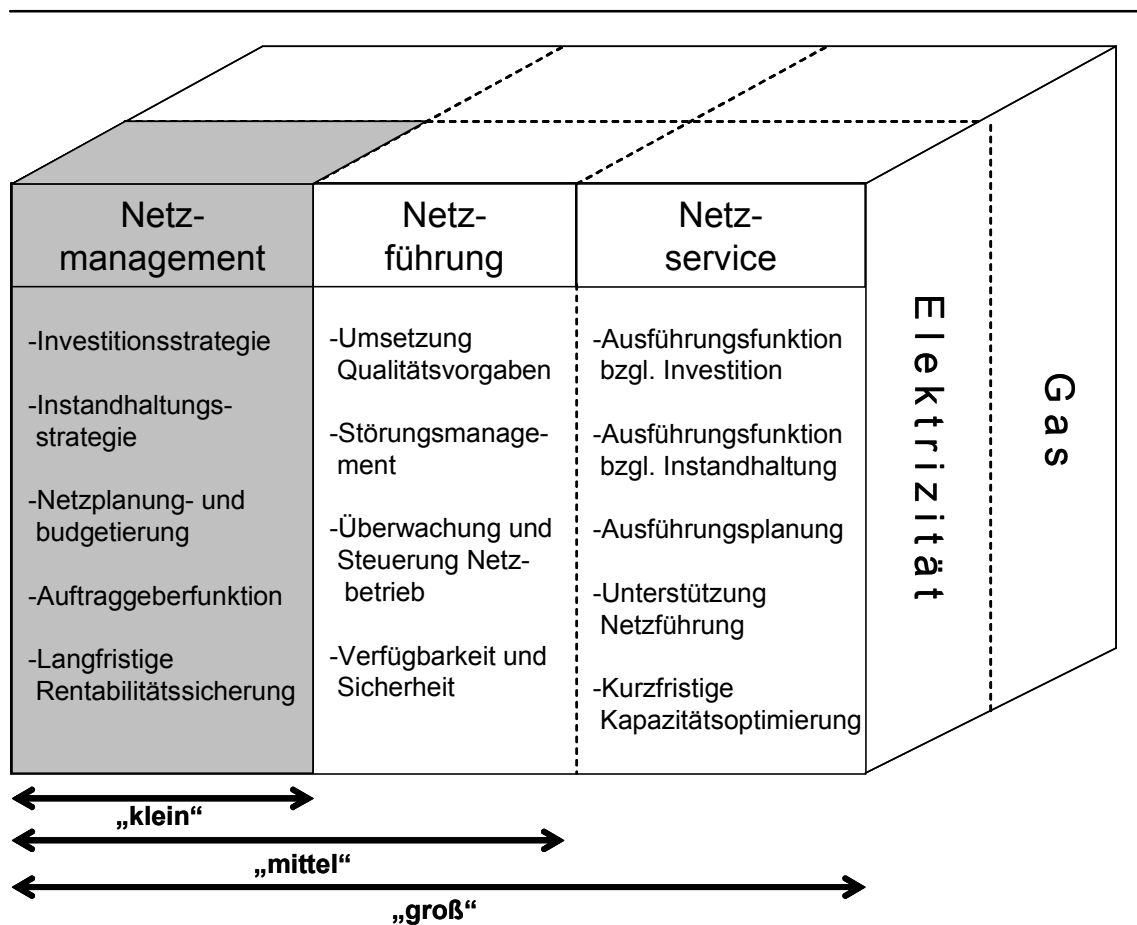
Netzmanagement

-Investitionsstrategie

-Instandhaltungsstrategie

-Netzplanung- und budgetierung

-Auftraggeberfunktion

-Langfristige Rentabilitätssicherung

Netzführung

-Umsetzung Qualitätsvorgaben

-Störungsmanagement

-Überwachung und Steuerung Netzbetrieb

-Verfügbarkeit und Sicherheit

Netzservice

-Ausführungsfunktion bzgl. Investition

-Ausführungsfunktion bzgl. Instandhaltung

-Ausführungsplanung

-Unterstützung Netzführung

-Kurzfristige Kapazitätsoptimierung

Elektrizität

Gas

„klein“

„mittel“

„groß“